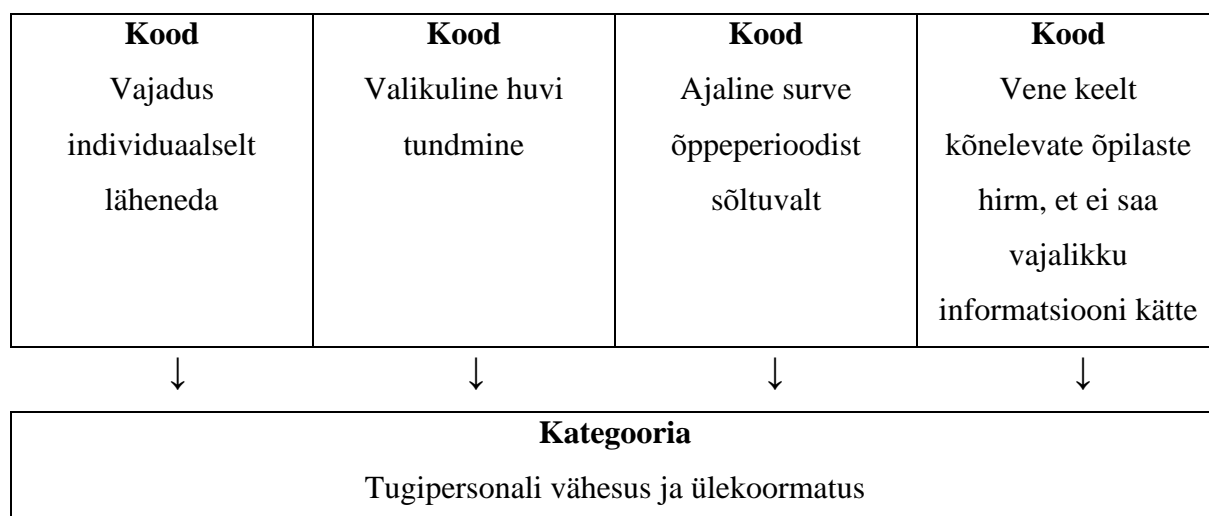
| **Kood** | **Kood** | **Kood** | **Kood** |
|---|---|---|---|
| Vajadus individuaalselt läheneda | Valikuline huvi tundmine | Ajaline surve õppeperioodist sõltuvalt | Vene keelt kõnelevate õpilaste hirm, et ei saa vajalikku informatsiooni kätte |

↓ ↓ ↓ ↓

**Kategooria**

Tugipersonali vähesus ja ülekoormatus